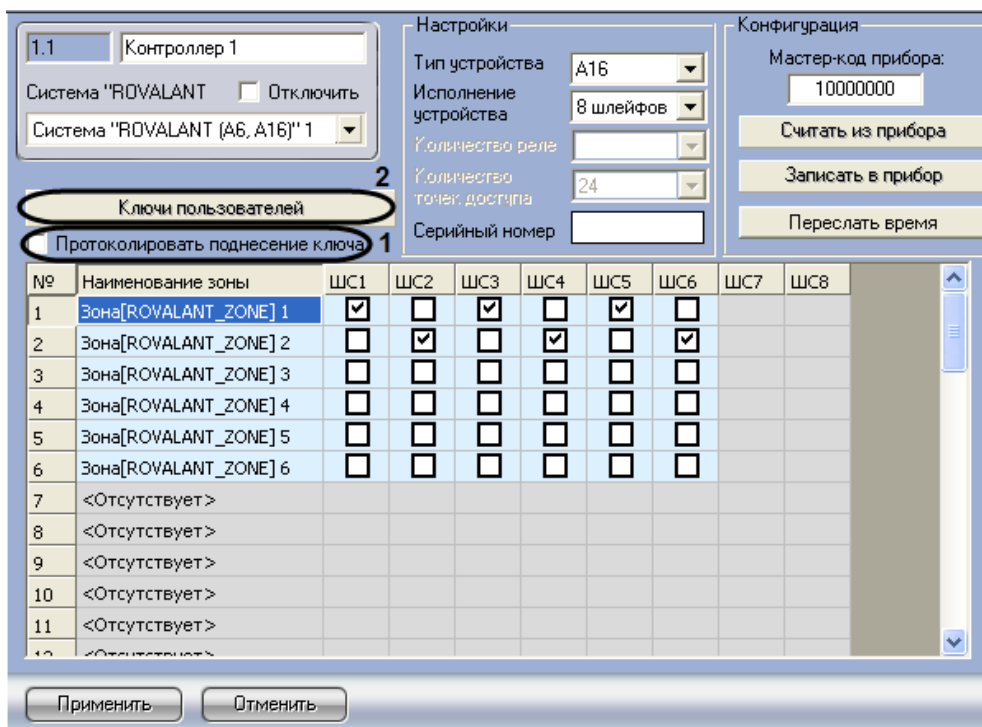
1.1 Контроллер 1

Система "ROVALANT Отключить

Система "ROVALANT (A6, A16)" 1

Настройки

Тип устройства A16

Исполнение устройства 8 шлейфов

Количество реле

Количество точек доступа 24

Серийный номер

Конфигурация

Мастер-код прибора:

10000000

Считать из прибора

Записать в прибор

Переслать время

2

Ключи пользователей

Протоколировать поднесение ключа 1

| № | Наименование зоны | ШС1 | ШС2 | ШС3 | ШС4 | ШС5 | ШС6 | ШС7 | ШС8 |
|---|---|---|---|---|---|---|---|---|---|
| 1 | Зона[ROVALANT_ZONE] 1 | ☑ | ☐ | ☑ | ☐ | ☑ | ☐ | | |
| 2 | Зона[ROVALANT_ZONE] 2 | ☐ | ☑ | ☐ | ☑ | ☐ | ☑ | | |
| 3 | Зона[ROVALANT_ZONE] 3 | ☐ | ☐ | ☐ | ☐ | ☐ | ☐ | | |
| 4 | Зона[ROVALANT_ZONE] 4 | ☐ | ☐ | ☐ | ☐ | ☐ | ☐ | | |
| 5 | Зона[ROVALANT_ZONE] 5 | ☐ | ☐ | ☐ | ☐ | ☐ | ☐ | | |
| 6 | Зона[ROVALANT_ZONE] 6 | ☐ | ☐ | ☐ | ☐ | ☐ | ☐ | | |
| 7 | <Отсутствует> | | | | | | | | |
| 8 | <Отсутствует> | | | | | | | | |
| 9 | <Отсутствует> | | | | | | | | |
| 10 | <Отсутствует> | | | | | | | | |
| 11 | <Отсутствует> | | | | | | | | |
| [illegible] | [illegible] | | | | | | | | |

Применить Отменить